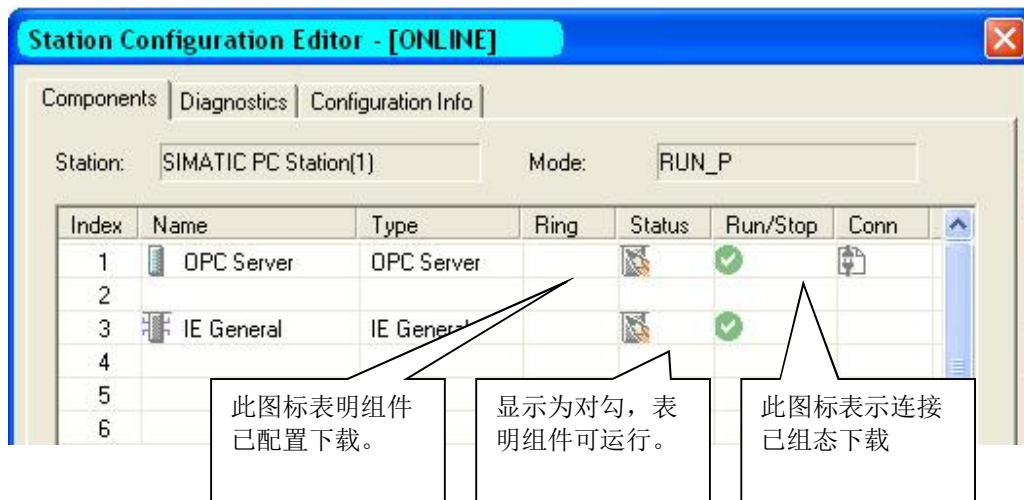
Station Configuration Editor - [ONLINE]

Components | Diagnostics | Configuration Info

Station: SIMATIC PC Station(1) Mode: RUN_P

| Index | Name | Type | Ring | Status | Run/Stop | Conn |
|---|---|---|---|---|---|---|
| 1 | OPC Server | OPC Server | | | | |
| 2 | | | | | | |
| 3 | IE General | IE Genera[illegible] | | | | |
| 4 | | | | | | |
| 5 | | | | | | |
| 6 | | | | | | |

此图标表明组件已配置下载。

显示为对勾，表明组件可运行。

此图标表示连接已组态下载